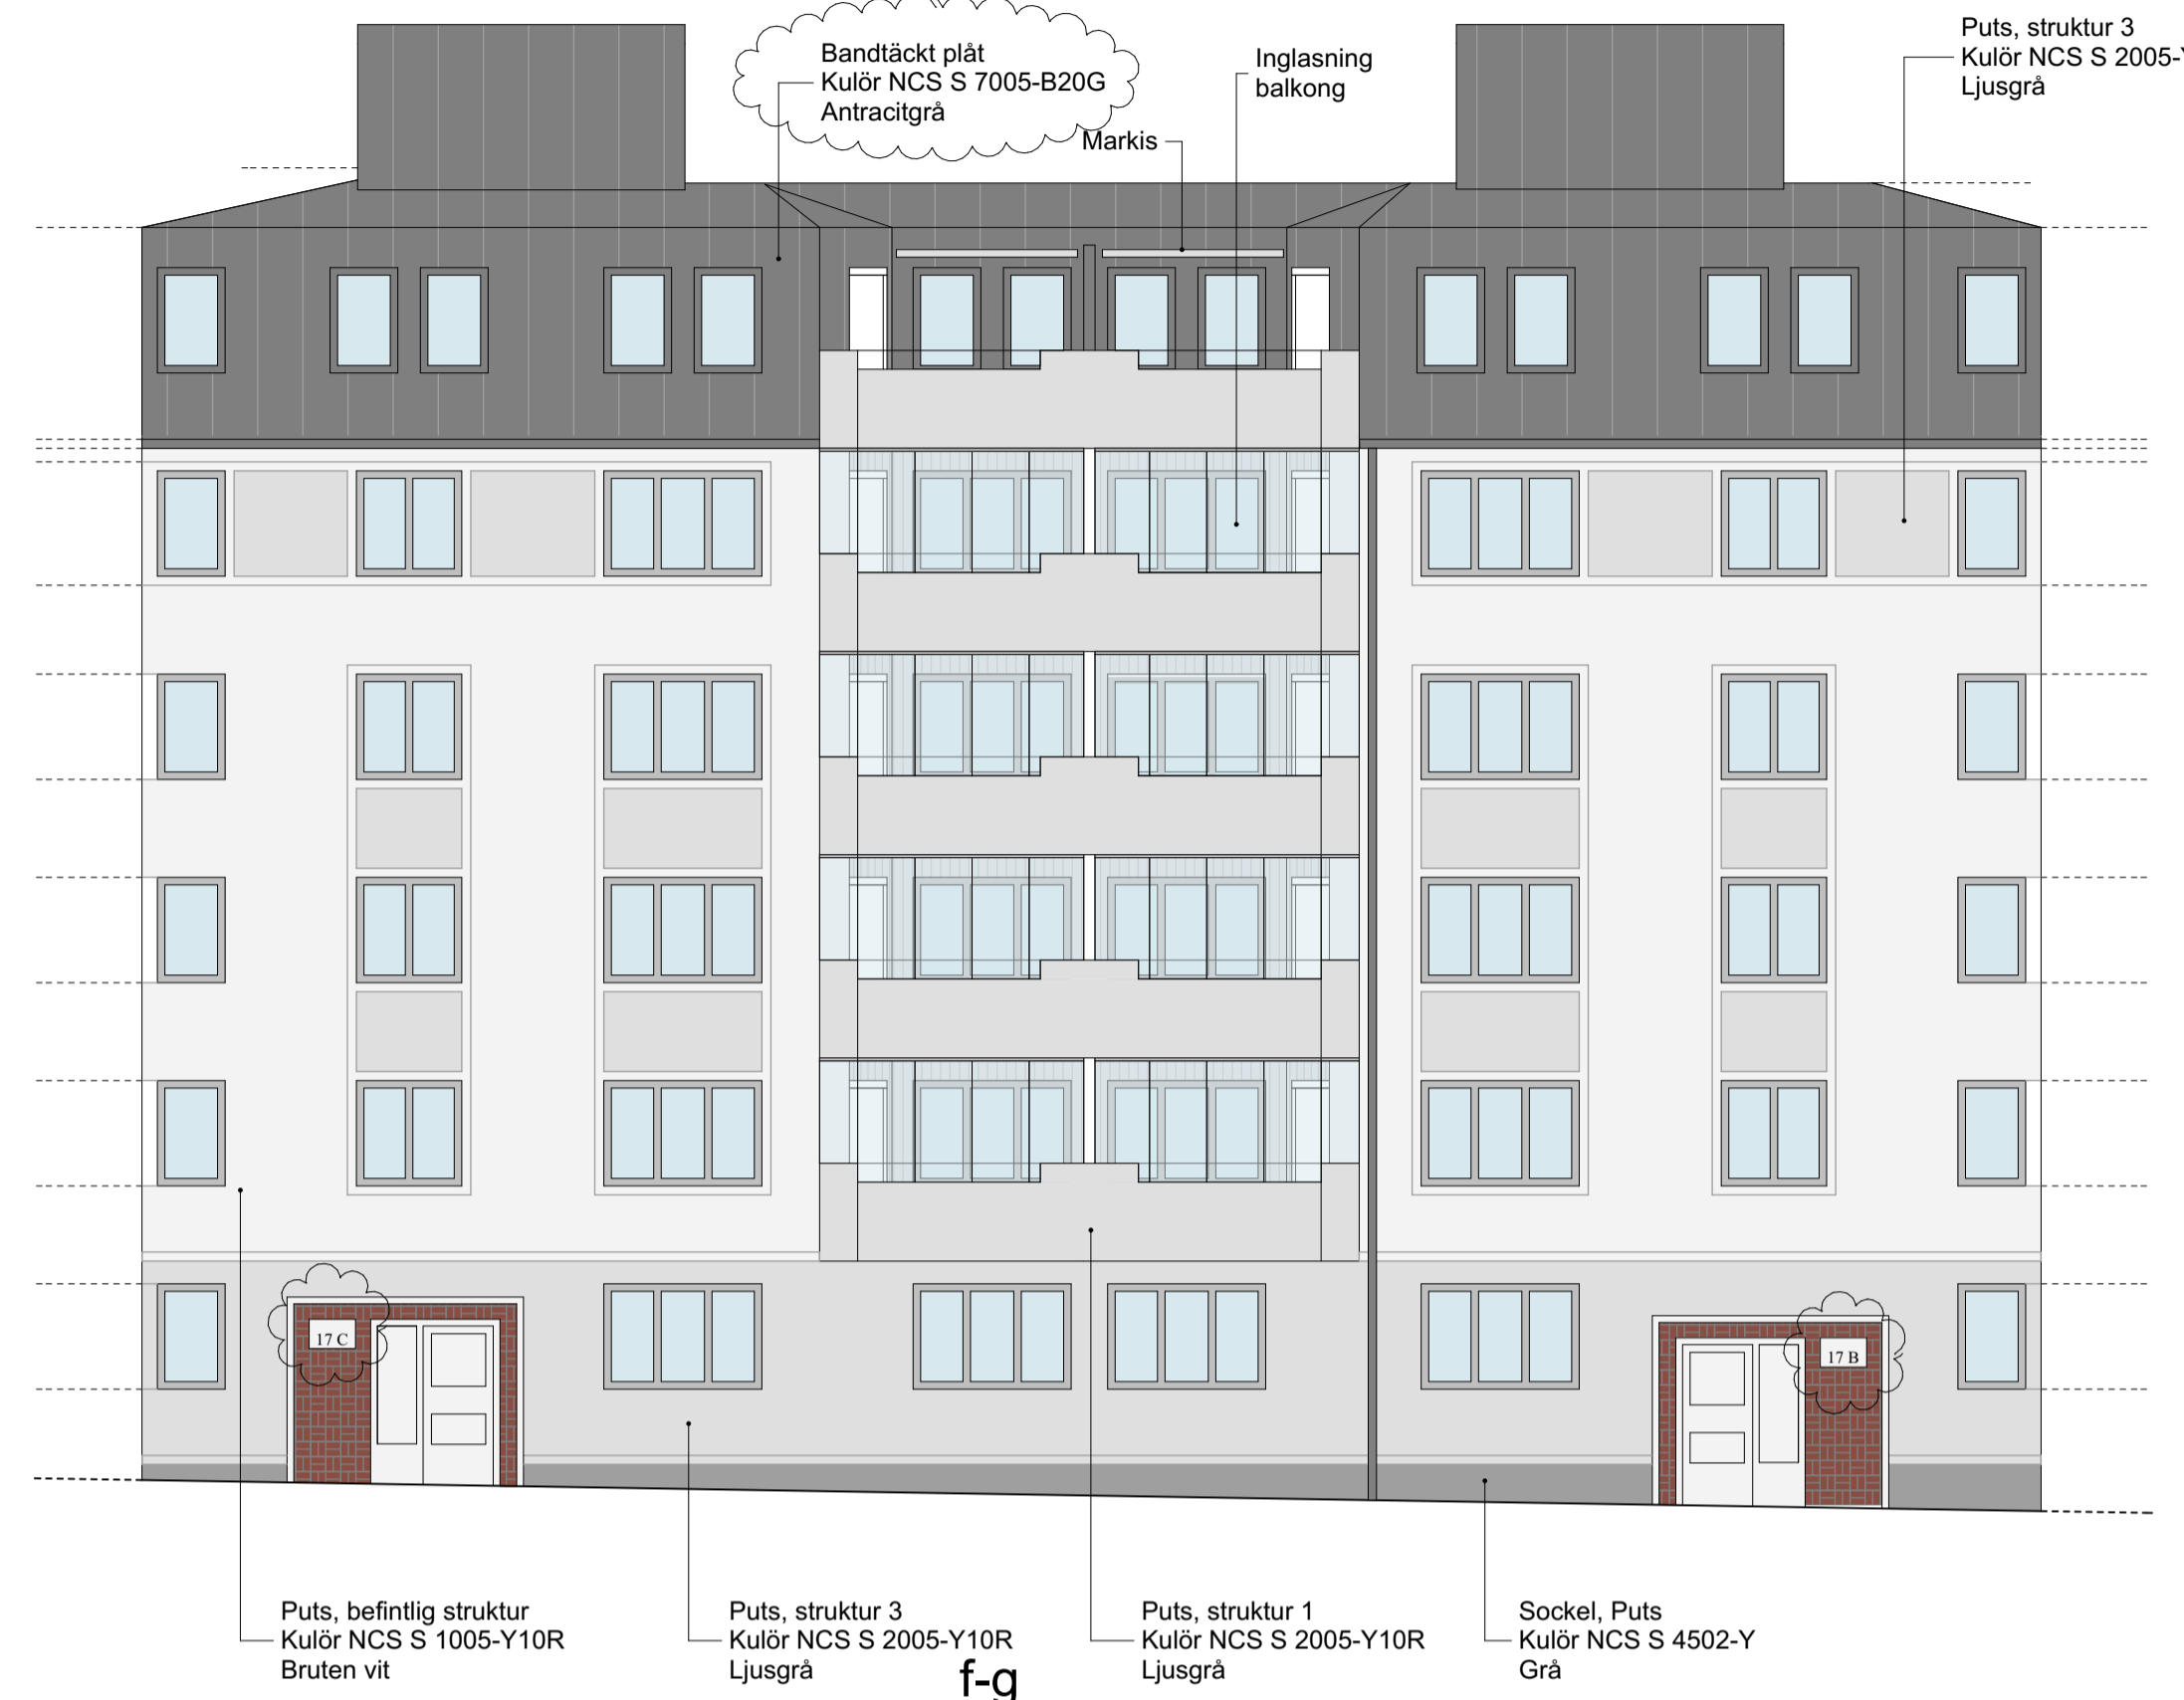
Bandtäckt plåt
Kulör NCS S 7005-B20G
Antracitgrå

Inglasning
balkong

Markis

Puts, struktur 3
Kulör NCS S 2005-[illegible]
Ljusgrå

17 C

17 B

Puts, befintlig struktur
Kulör NCS S 1005-Y10R
Bruten vit

Puts, struktur 3
Kulör NCS S 2005-Y10R
Ljusgrå

Puts, struktur 1
Kulör NCS S 2005-Y10R
Ljusgrå

Sockel, Puts
Kulör NCS S 4502-Y
Grå

f-g